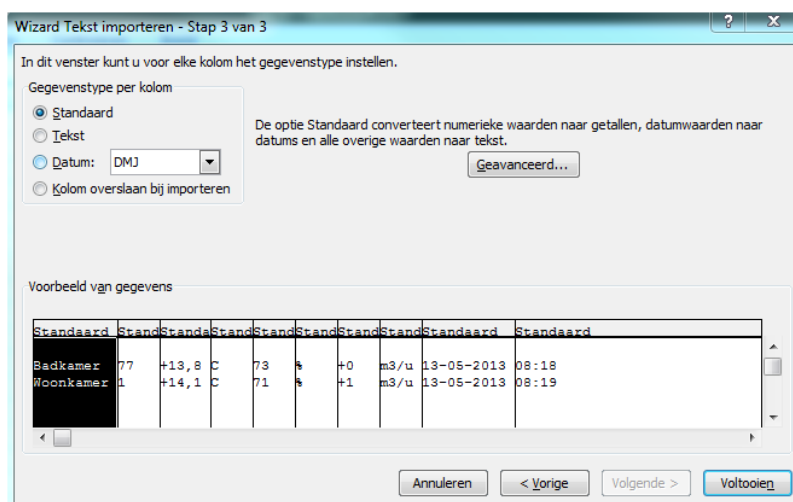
Wizard Tekst importeren - Stap 3 van 3

?

X

In dit venster kunt u voor elke kolom het gegevenstype instellen.

Gegevenstype per kolom

Standaard

Tekst

Datum: DMJ

Kolom overslaan bij importeren

De optie Standaard converteert numerieke waarden naar getallen, datumwaarden naar datums en alle overige waarden naar tekst.

Geavanceerd...

Voorbeeld van gegevens

| Standaard | Stand | Standa | Stand | Stand | Stand | Stand | Stand | Standaard | Standaard |
|---|---|---|---|---|---|---|---|---|---|
| Badkamer | 77 | +13,8 | C | 73 | % | +0 | m3/u | 13-05-2013 | 08:18 |
| Woonkamer | 1 | +14,1 | C | 71 | % | +1 | m3/u | 13-05-2013 | 08:19 |

Annuleren

< Vorige

Volgende >

Voltooien